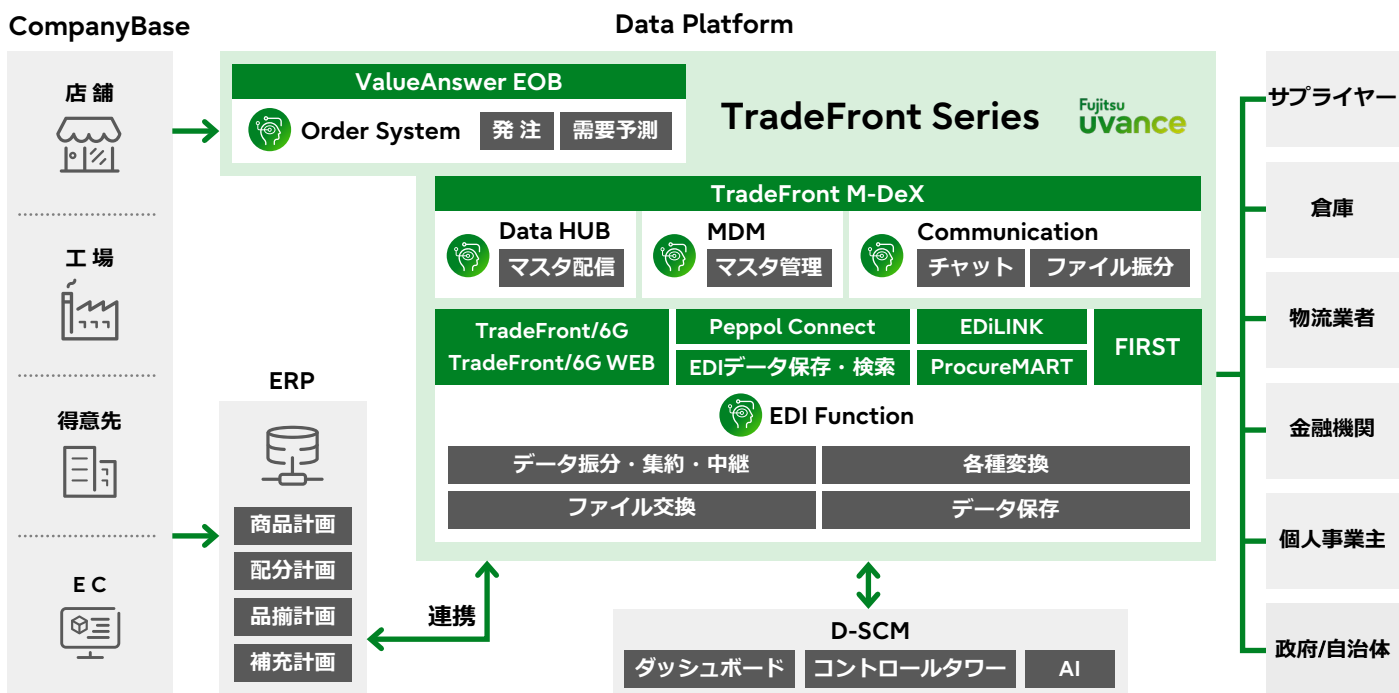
CompanyBase

店舗

工場

得意先

EC

Data Platform

ValueAnswer EOB

Order System

発注

需要予測

TradeFront Series

Fujitsu
uvance

TradeFront M-DeX

Data HUB

マスタ配信

MDM

マスタ管理

Communication

チャット

ファイル振分

TradeFront/6G
TradeFront/6G WEB

Peppol Connect

EDIデータ保存・検索

EDiLINK

ProcureMART

FIRST

EDI Function

データ振分・集約・中継

各種変換

ファイル交換

データ保存

ERP

商品計画

配分計画

品揃計画

補充計画

連携

D-SCM

ダッシュボード

コントロールタワー

AI

サプライヤー

倉庫

物流業者

金融機関

個人事業主

政府/自治体